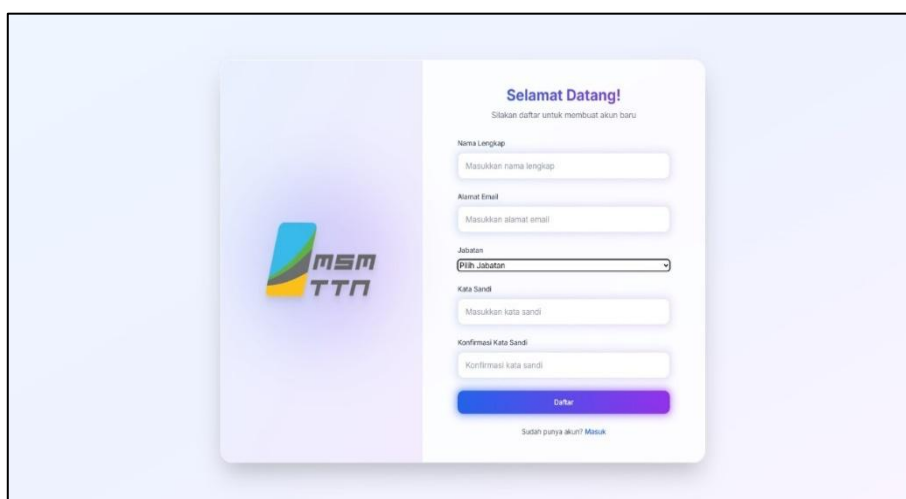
MSM
TTN

Selamat Datang!

Silakan daftar untuk membuat akun baru

Nama Lengkap

Masukkan nama lengkap

Alamat Email

Masukkan alamat email

Jabatan

Pilih Jabatan

Kata Sandi

Masukkan kata sandi

Konfirmasi Kata Sandi

Konfirmasi kata sandi

Daftar

Sudah punya akun? Masuk